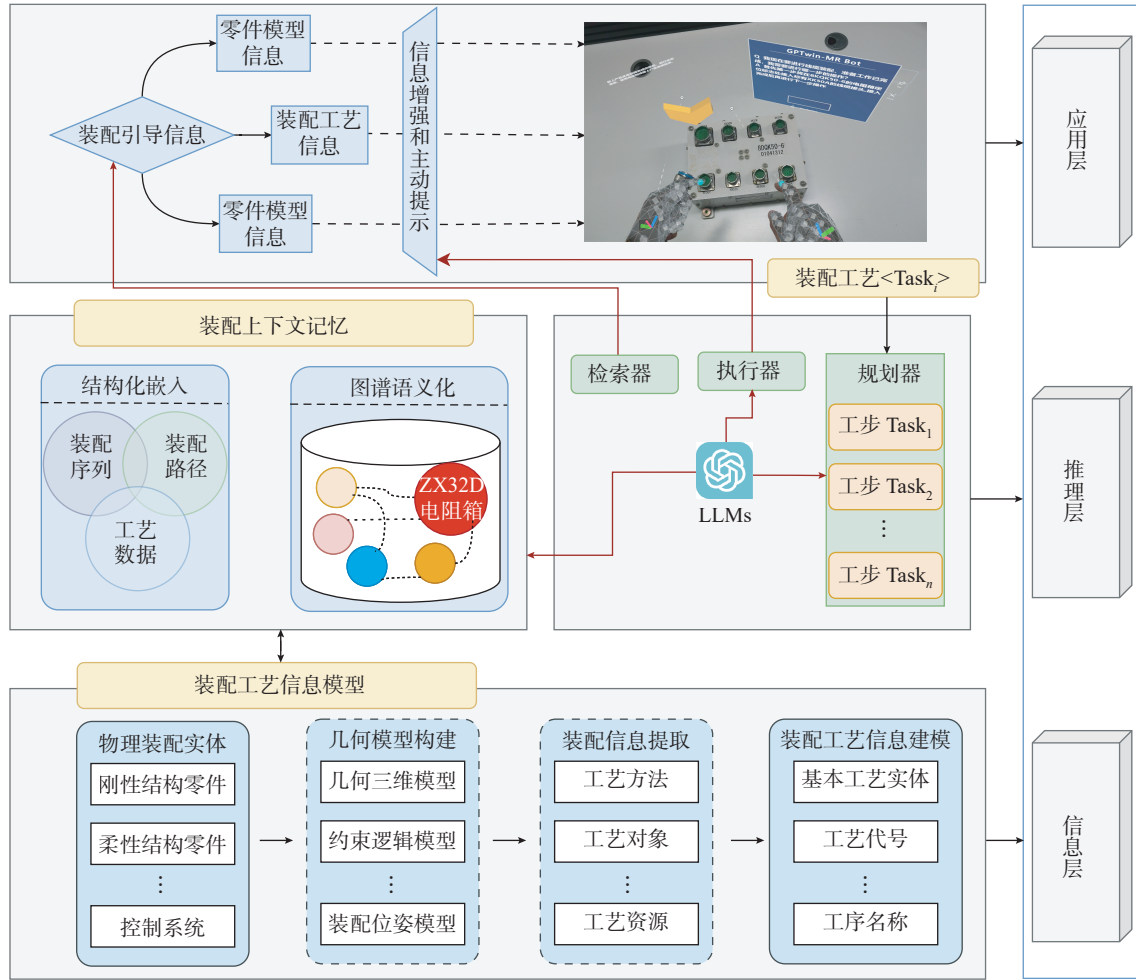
零件模型信息

装配引导信息

装配工艺信息

零件模型信息

信息增强和主动提示

GPTwin-MR Bot

应用层

装配工艺<Task$_i$>

装配上下文记忆

结构化嵌入

装配序列

装配路径

工艺数据

图谱语义化

ZX32D电阻箱

检索器

执行器

规划器

工步 Task$_1$

工步 Task$_2$

⋮

工步 Task$_n$

LLMs

推理层

装配工艺信息模型

物理装配实体

刚性结构零件

柔性结构零件

⋮

控制系统

几何模型构建

几何三维模型

约束逻辑模型

⋮

装配位姿模型

装配信息提取

工艺方法

工艺对象

⋮

工艺资源

装配工艺信息建模

基本工艺实体

工艺代号

⋮

工序名称

信息层